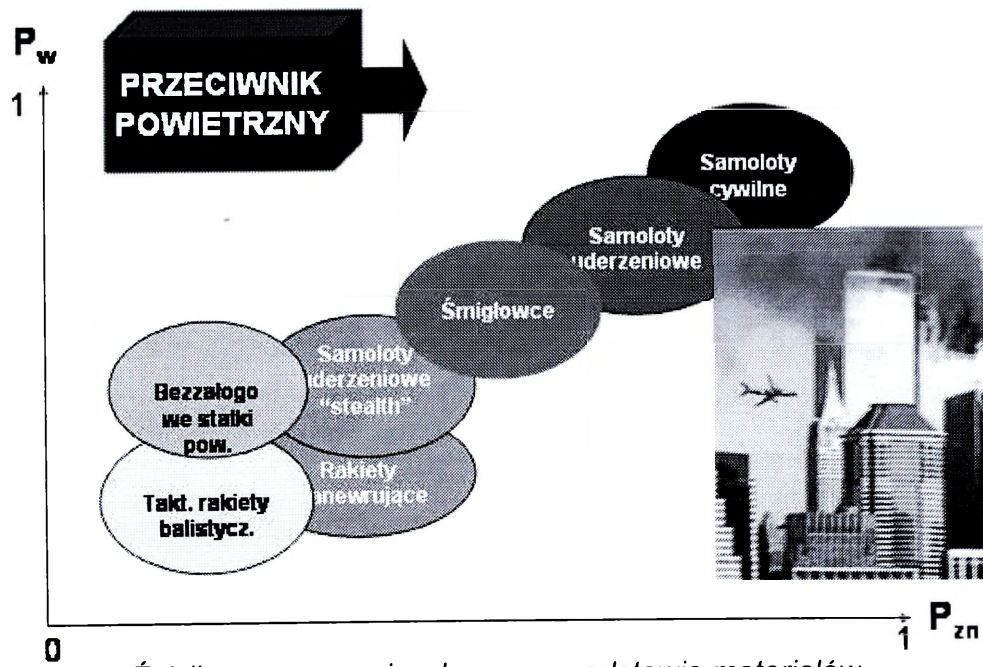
$P_w$

1

PRZECIWNIK POWIETRZNY

Samoloty cywilne

Samoloty uderzeniowe

Śmigłowce

Samoloty uderzeniowe "stealth"

Bezzałogo we statki pow.

Rakiety manewrujące

Takt. rakiety balistycz.

0

1 $P_{zn}$

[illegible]